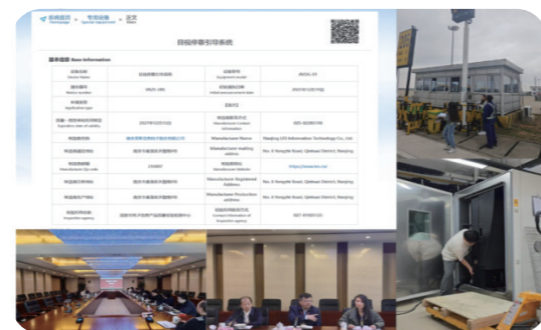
首页 > 专用设备 > 详情
Homepage Special equipment Main

自动停车引导系统

基本信息 Basic Information

| 设备名称 Device Name | 自动停车引导系统 | 设备编号 Equipment number | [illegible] |
|---|---|---|---|
| 设备型号 Model number | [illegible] | 设备生产日期 Initial announcement date | 2021年12月15日 |
| 申请类型 Application type | | 发布日期 | |
| 有效期 Expiration date of validity | 2027年12月15日 | 制造商联系方式 Manufacturer Contact Information | 025-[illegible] |
| 制造商名称 | 南京莱斯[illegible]有限公司 | Manufacturer Name | Nanjing LES Information Technology Co., Ltd. |
| 制造商邮寄地址 | 南京市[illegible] | Manufacturer mailing address | No. 8 Yongzhi Road, Qinhuai District, Nanjing |
| 制造商邮编 Manufacturer Zip code | 210007 | 制造商网址 Manufacturer website | https://www.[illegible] |
| 制造商注册地址 | 南京市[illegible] | Manufacturer Registered Address | No. 8 Yongzhi Road, Qinhuai District, Nanjing |
| 制造商生产地址 | 南京市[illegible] | Manufacturer Production address | No. 8 Yongzhi Road, Qinhuai District, Nanjing |
| 检验机构名称 Inspection agency | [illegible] | 检验机构联系方式 Contact information of inspection agency | 027-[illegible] |